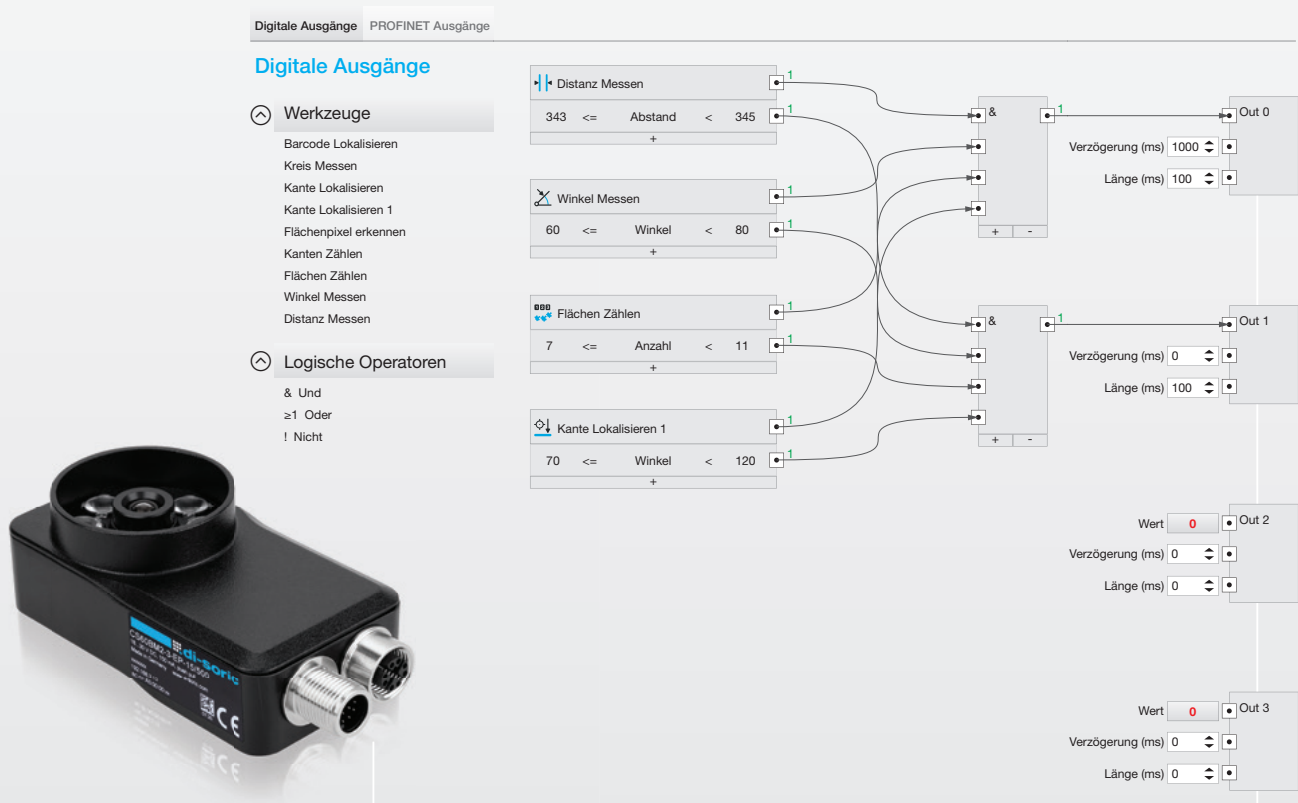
Digitale Ausgänge PROFINET Ausgänge

Digitale Ausgänge

Werkzeuge

Barcode Lokalisieren
Kreis Messen
Kante Lokalisieren
Kante Lokalisieren 1
Flächenpixel erkennen
Kanten Zählen
Flächen Zählen
Winkel Messen
Distanz Messen

Logische Operatoren

& Und
≥1 Oder
! Nicht

Distanz Messen
1
343 <= Abstand < 345
1
+

Winkel Messen
1
60 <= Winkel < 80
1
+

Flächen Zählen
1
7 <= Anzahl < 11
1
+

Kante Lokalisieren 1
1
70 <= Winkel < 120
1
+

&
1
+ -

&
1
+ -

Out 0
Verzögerung (ms) 1000
Länge (ms) 100

Out 1
Verzögerung (ms) 0
Länge (ms) 100

Wert 0
Out 2
Verzögerung (ms) 0
Länge (ms) 0

Wert 0
Out 3
Verzögerung (ms) 0
Länge (ms) 0

di-soric
CS60BM2-3-EP-15/500
CE